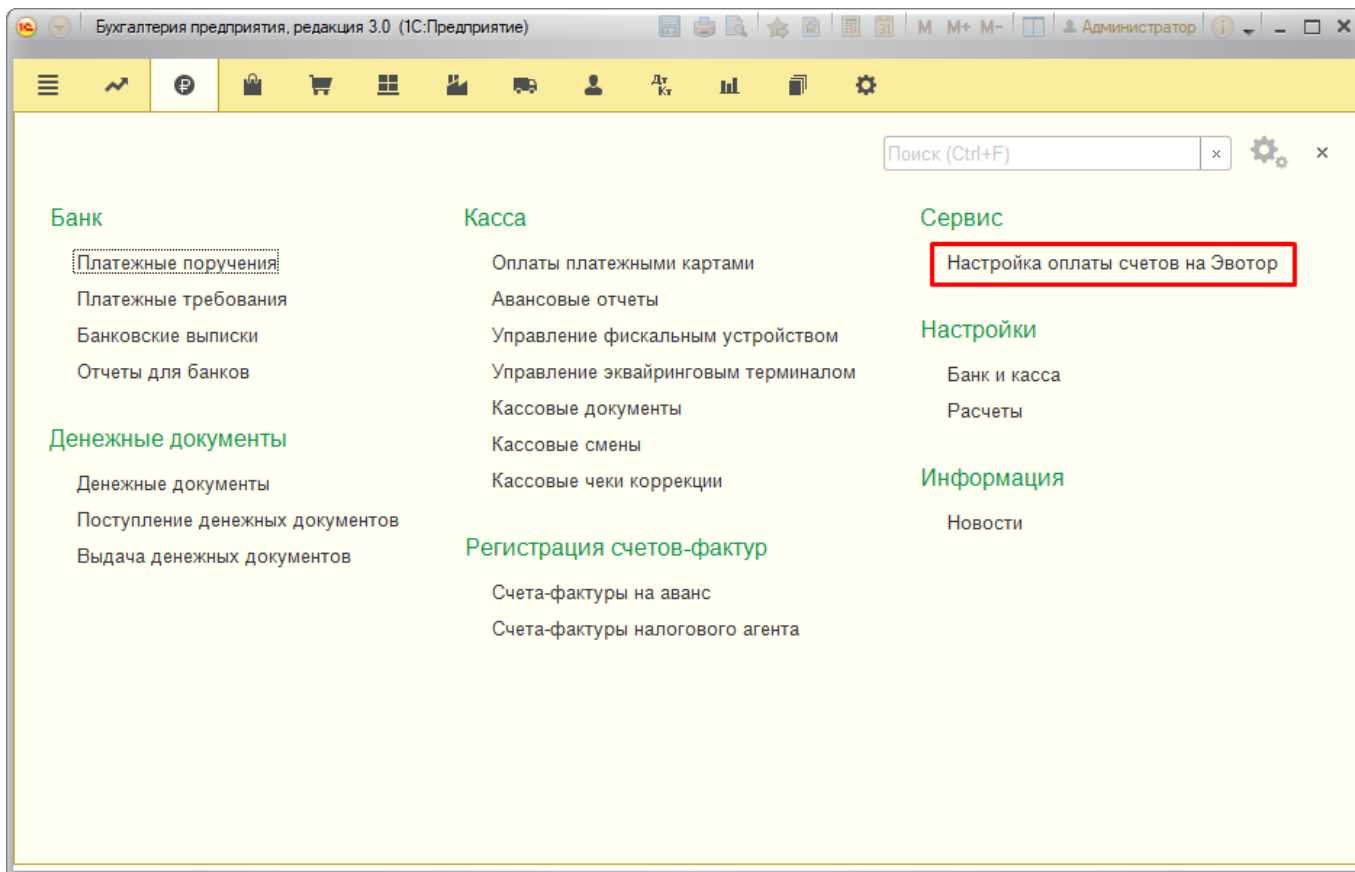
Бухгалтерия предприятия, редакция 3.0 (1С:Предприятие)

M M+ M- Администратор

Поиск (Ctrl+F) ×

Банк
Платежные поручения
Платежные требования
Банковские выписки
Отчеты для банков

Денежные документы
Денежные документы
Поступление денежных документов
Выдача денежных документов

Касса
Оплаты платежными картами
Авансовые отчеты
Управление фискальным устройством
Управление эквайринговым терминалом
Кассовые документы
Кассовые смены
Кассовые чеки коррекции

Регистрация счетов-фактур
Счета-фактуры на аванс
Счета-фактуры налогового агента

Сервис
Настройка оплаты счетов на Эвотор

Настройки
Банк и касса
Расчеты

Информация
Новости